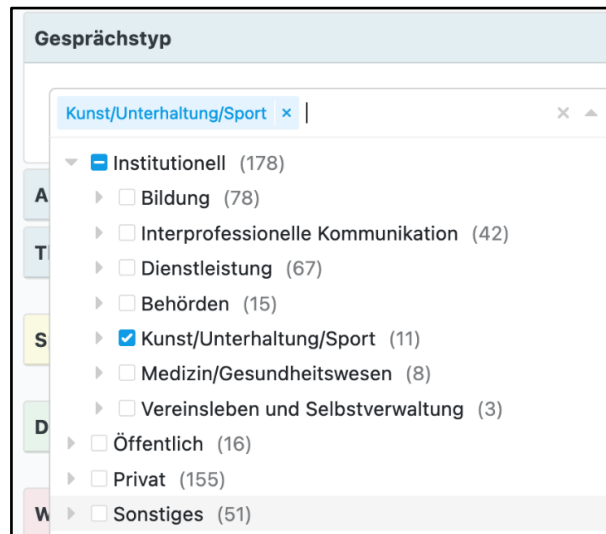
Gesprächstyp

Kunst/Unterhaltung/Sport ×

×

Institutionell (178)

Bildung (78)

Interprofessionelle Kommunikation (42)

Dienstleistung (67)

Behörden (15)

Kunst/Unterhaltung/Sport (11)

Medizin/Gesundheitswesen (8)

Vereinsleben und Selbstverwaltung (3)

Öffentlich (16)

Privat (155)

Sonstiges (51)

A

T

S

D

W